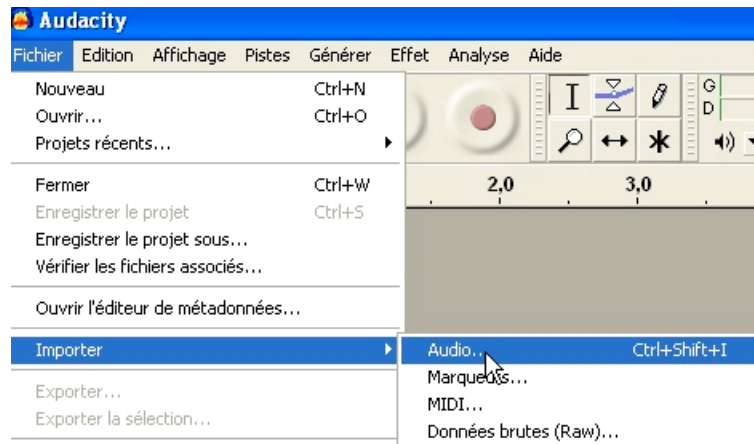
Audacity

Fichier Edition Affichage Pistes Générer Effet Analyse Aide

Nouveau Ctrl+N
Ouvrir... Ctrl+O
Projets récents...

Fermer Ctrl+W
Enregistrer le projet Ctrl+S
Enregistrer le projet sous...
Vérifier les fichiers associés...

Ouvrir l'éditeur de métadonnées...

Importer

Exporter...
Exporter la sélection...

G
D

2,0 3,0

Audio... Ctrl+Shift+I
Marqueurs...
MIDI...
Données brutes (Raw)...